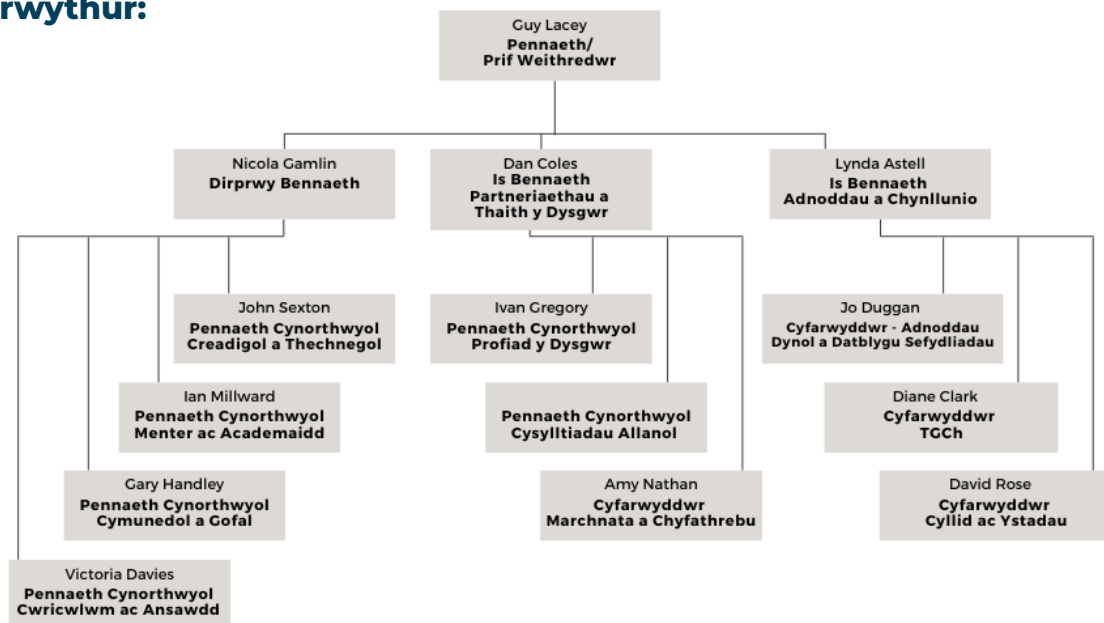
rwythur:

Guy Lacey
Pennaeth/ Prif Weithredwr

Nicola Gamlin
Dirprwy Bennaeth

Dan Coles
Is Bennaeth Partneriaethau a Thaith y Dysgwr

Lynda Astell
Is Bennaeth Adnoddau a Chynllunio

John Sexton
Pennaeth Cynorthwyol Creadigol a Thechnegol

Ian Millward
Pennaeth Cynorthwyol Menter ac Academaidd

Gary Handley
Pennaeth Cynorthwyol Cymunedol a Gofal

Victoria Davies
Pennaeth Cynorthwyol Cwricwlwm ac Ansawdd

Ivan Gregory
Pennaeth Cynorthwyol Profiad y Dysgwr

Pennaeth Cynorthwyol Cysylltiadau Allanol

Amy Nathan
Cyfarwyddwr Marchnata a Chyfathrebu

Jo Duggan
Cyfarwyddwr - Adnoddau Dynol a Datblygu Sefydliadau

Diane Clark
Cyfarwyddwr TGCh

David Rose
Cyfarwyddwr Cyllid ac Ystadau